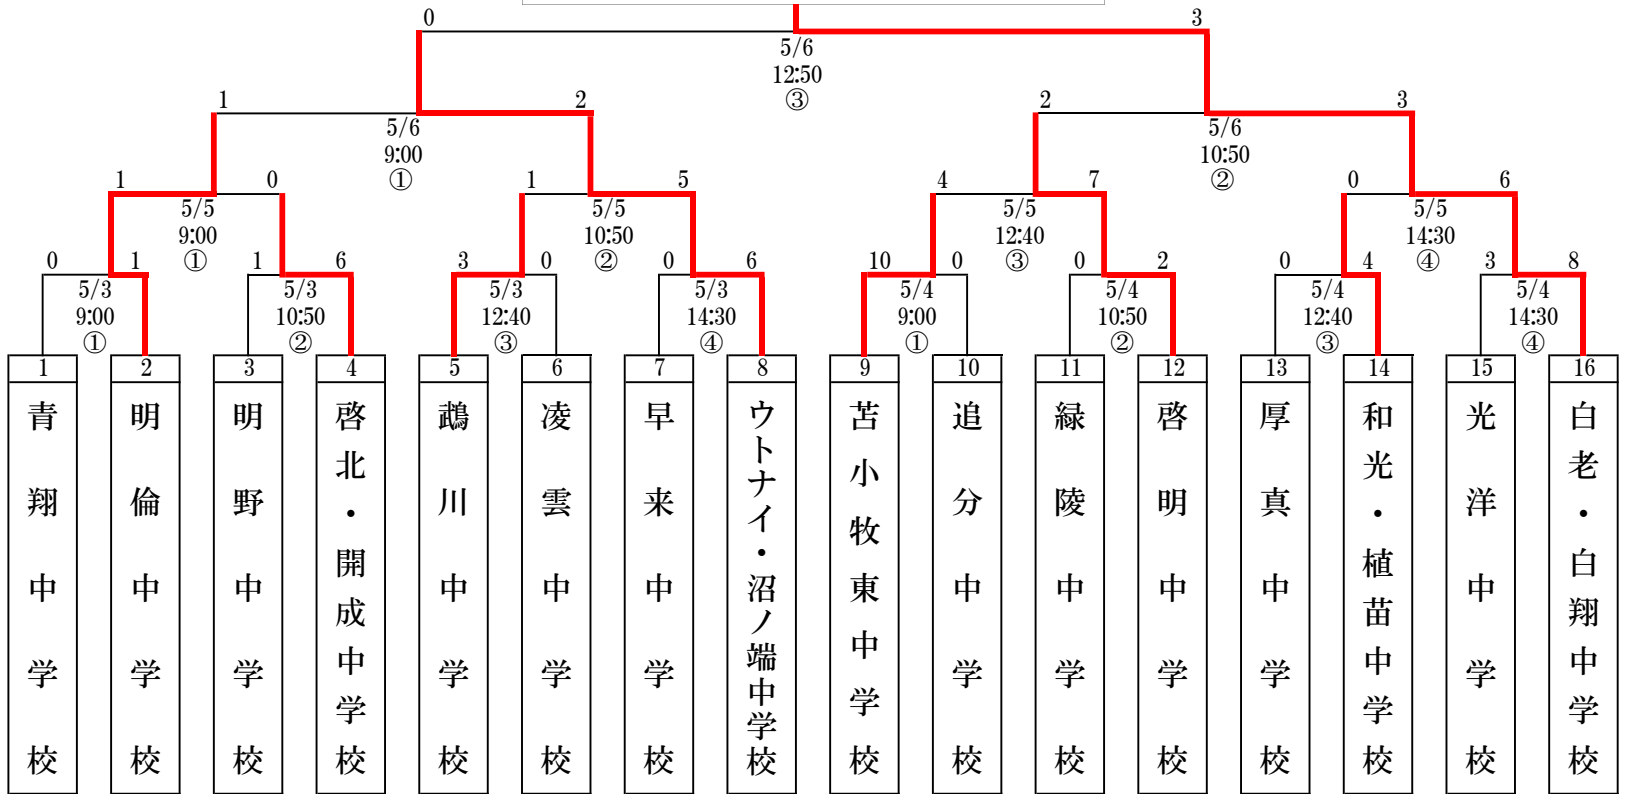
0 3
5/6
12:50
③

1 2
5/6
9:00
①

2 3
5/6
10:50
②

1 0
5/5
9:00
①

1 5
5/5
10:50
②

4 7
5/5
12:40
③

0 6
5/5
14:30
④

0 1
5/3
9:00
①

1 6
5/3
10:50
②

3 0
5/3
12:40
③

0 6
5/3
14:30
④

10 0
5/4
9:00
①

0 2
5/4
10:50
②

0 4
5/4
12:40
③

3 8
5/4
14:30
④

1 青翔中学校
2 明倫中学校
3 明野中学校
4 啓北・開成中学校
5 鵡川中学校
6 凌雲中学校
7 早来中学校
8 ウトナイ・沼ノ端中学校
9 苫小牧東中学校
10 追分中学校
11 緑陵中学校
12 啓明中学校
13 厚真中学校
14 和光・植苗中学校
15 光洋中学校
16 白老・白翔中学校